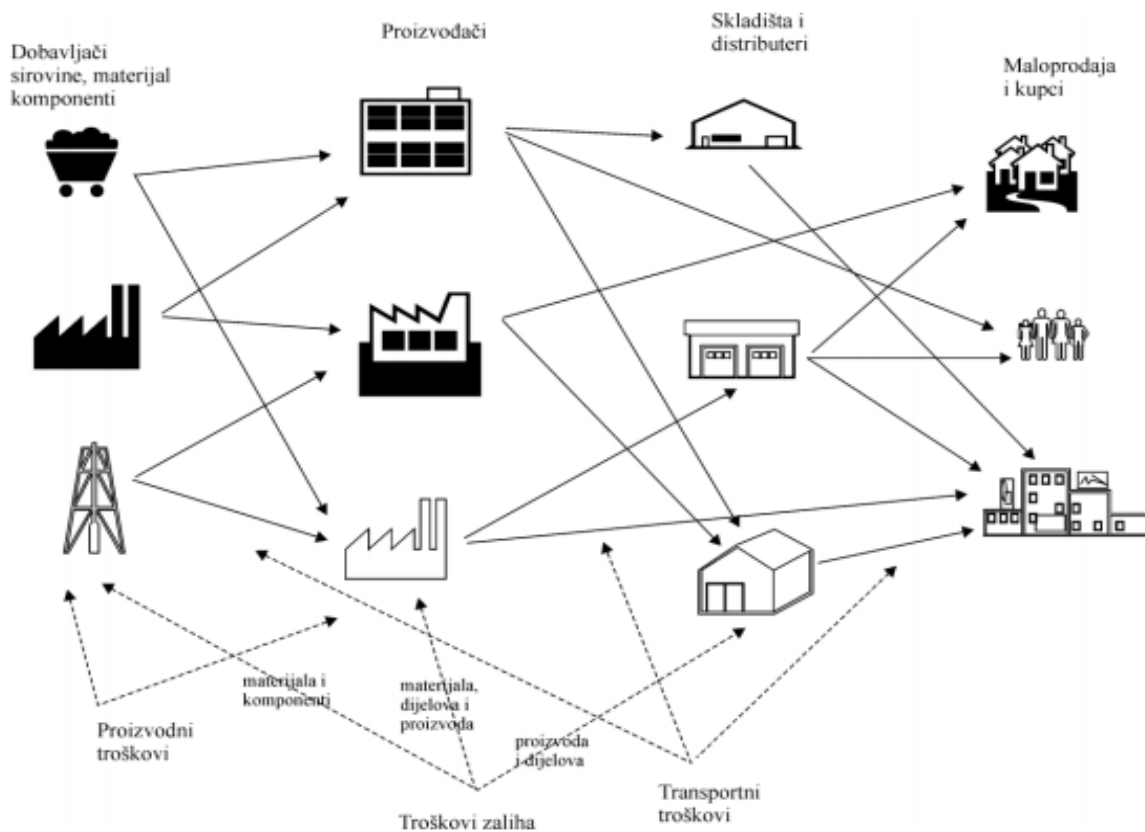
Dobavljači sirovine, materijal komponenti

Proizvođači

Skladišta i distributeri

Maloprodaja i kupci

materijala i komponenti

materijala, dijelova i proizvoda

proizvoda i dijelova

Proizvodni troškovi

Transportni troškovi

Troškovi zaliha